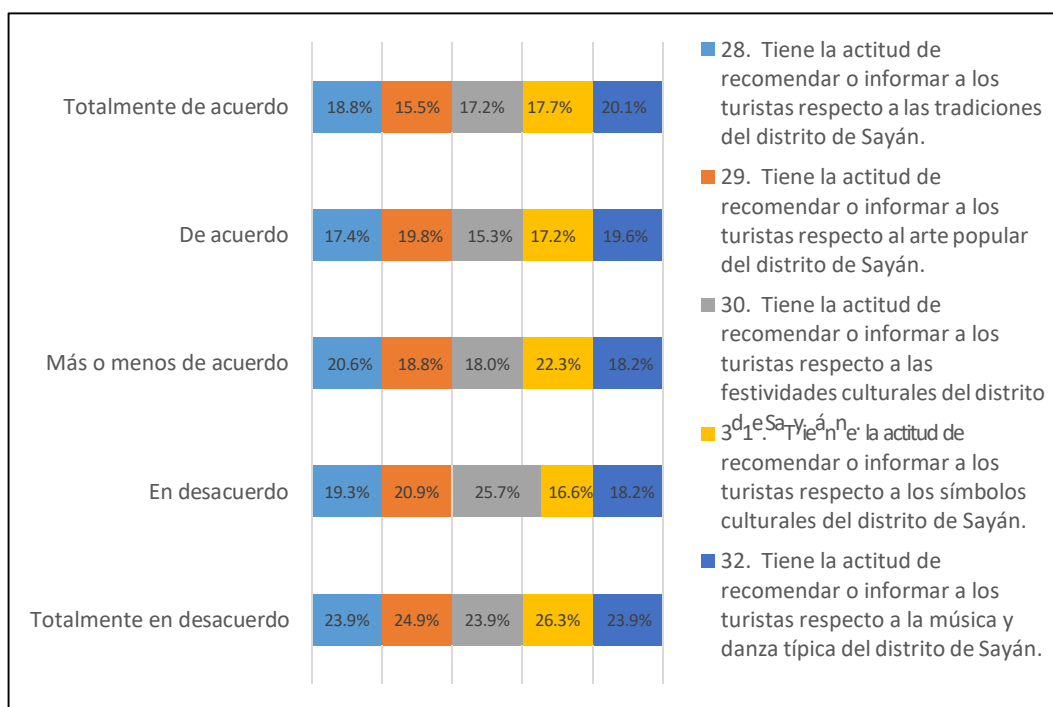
Totalmente de acuerdo 18.8% 15.5% 17.2% 17.7% 20.1%

De acuerdo 17.4% 19.8% 15.3% 17.2% 19.6%

Más o menos de acuerdo 20.6% 18.8% 18.0% 22.3% 18.2%

En desacuerdo 19.3% 20.9% 25.7% 16.6% 18.2%

Totalmente en desacuerdo 23.9% 24.9% 23.9% 26.3% 23.9%

28. Tiene la actitud de recomendar o informar a los turistas respecto a las tradiciones del distrito de Sayán.

29. Tiene la actitud de recomendar o informar a los turistas respecto al arte popular del distrito de Sayán.

30. Tiene la actitud de recomendar o informar a los turistas respecto a las festividades culturales del distrito de Sayán.

31. Tiene la actitud de recomendar o informar a los turistas respecto a los símbolos culturales del distrito de Sayán.

32. Tiene la actitud de recomendar o informar a los turistas respecto a la música y danza típica del distrito de Sayán.